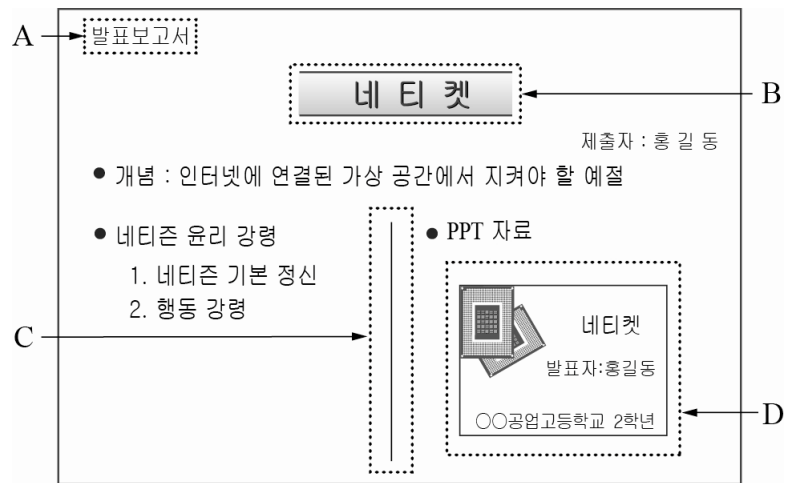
A
발표보고서

네 티 켓

B

제출자 : 홍 길 동

● 개념 : 인터넷에 연결된 가상 공간에서 지켜야 할 예절

● 네티즌 윤리 강령

1. 네티즌 기본 정신

2. 행동 강령

C

● PPT 자료

네티켓

발표자:홍길동

○○공업고등학교 2학년

D